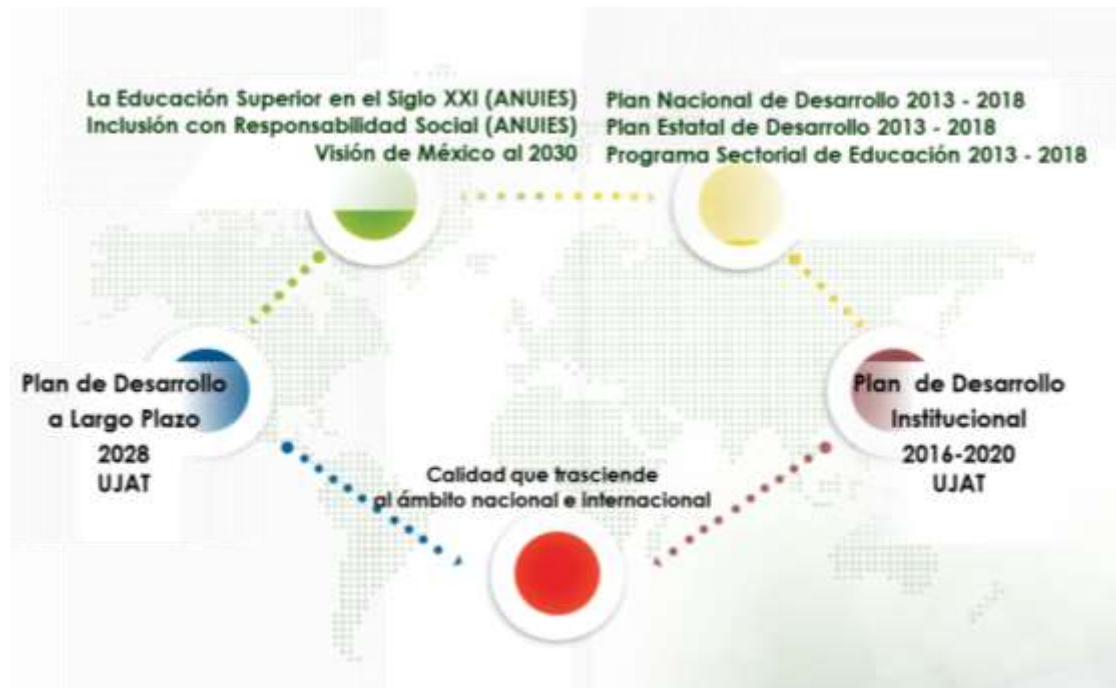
La Educación Superior en el Siglo XXI (ANUIES)
Inclusión con Responsabilidad Social (ANUIES)
Visión de México al 2030

Plan Nacional de Desarrollo 2013 - 2018
Plan Estatal de Desarrollo 2013 - 2018
Programa Sectorial de Educación 2013 - 2018

Plan de Desarrollo a Largo Plazo
2028
UJAT

Plan de Desarrollo Institucional
2016-2020
UJAT

Calidad que trasciende al ámbito nacional e internacional